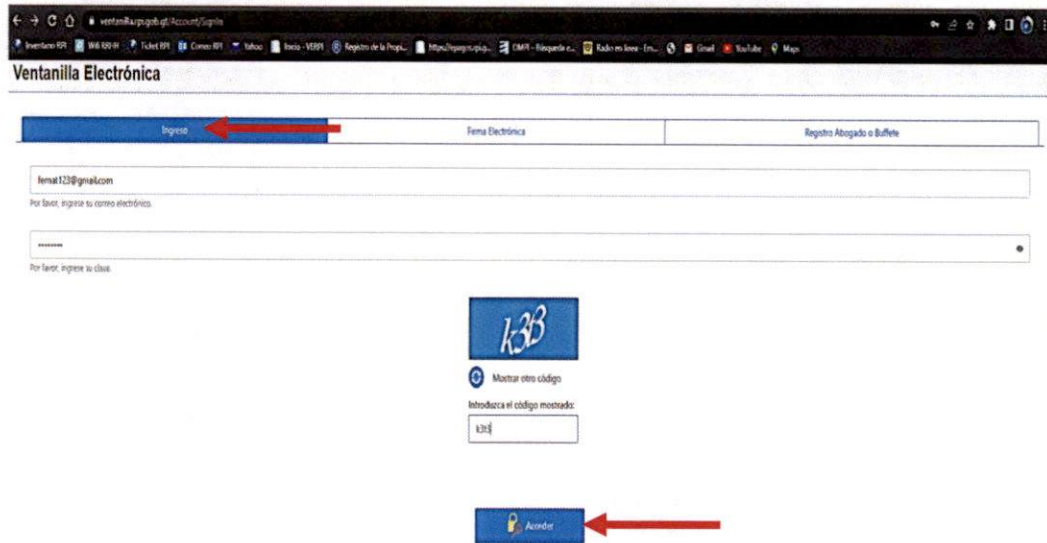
ventanilla.rgp.gob.gt/Account/SignIn

Inventario RPI | Wiki RPI-H | Ticket RPI | Correo RPI | Yahoo | Inicio - VERPI | Registro de la Propi... | https://epago.rgp... | DMR - Búsqueda e... | Radio en línea - Em... | Gmail | YouTube | Maps

Ventanilla Electrónica

Ingreso | Firma Electrónica | Registro Abogado o Bufete

fernat123@gmail.com

Por favor, ingrese su correo electrónico.

••••••••

Por favor, ingrese su clave.

k3B

Mostrar otro código

Introduzca el código mostrado:

k3r3

Acceder